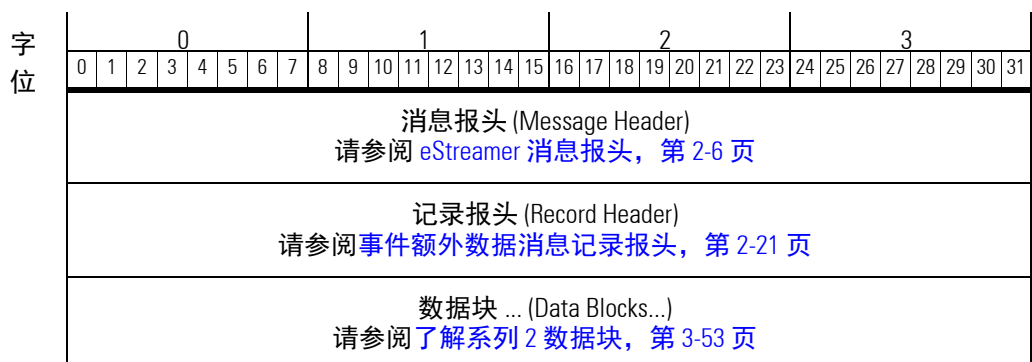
| 字位 | 0 | | | | | | | | 1 | | | | | | | | 2 | | | | | | | | 3 | | | | | | | |
|---|---|---|---|---|---|---|---|---|---|---|---|---|---|---|---|---|---|---|---|---|---|---|---|---|---|---|---|---|---|---|---|---|
| | 0 | 1 | 2 | 3 | 4 | 5 | 6 | 7 | 8 | 9 | 10 | 11 | 12 | 13 | 14 | 15 | 16 | 17 | 18 | 19 | 20 | 21 | 22 | 23 | 24 | 25 | 26 | 27 | 28 | 29 | 30 | 31 |
| | 消息报头 (Message Header) 请参阅 eStreamer 消息报头，第 2-6 页 | | | | | | | | | | | | | | | | | | | | | | | | | | | | | | | |
| | 记录报头 (Record Header) 请参阅事件额外数据消息记录报头，第 2-21 页 | | | | | | | | | | | | | | | | | | | | | | | | | | | | | | | |
| | 数据块 ... (Data Blocks...) 请参阅了解系列 2 数据块，第 3-53 页 | | | | | | | | | | | | | | | | | | | | | | | | | | | | | | | |